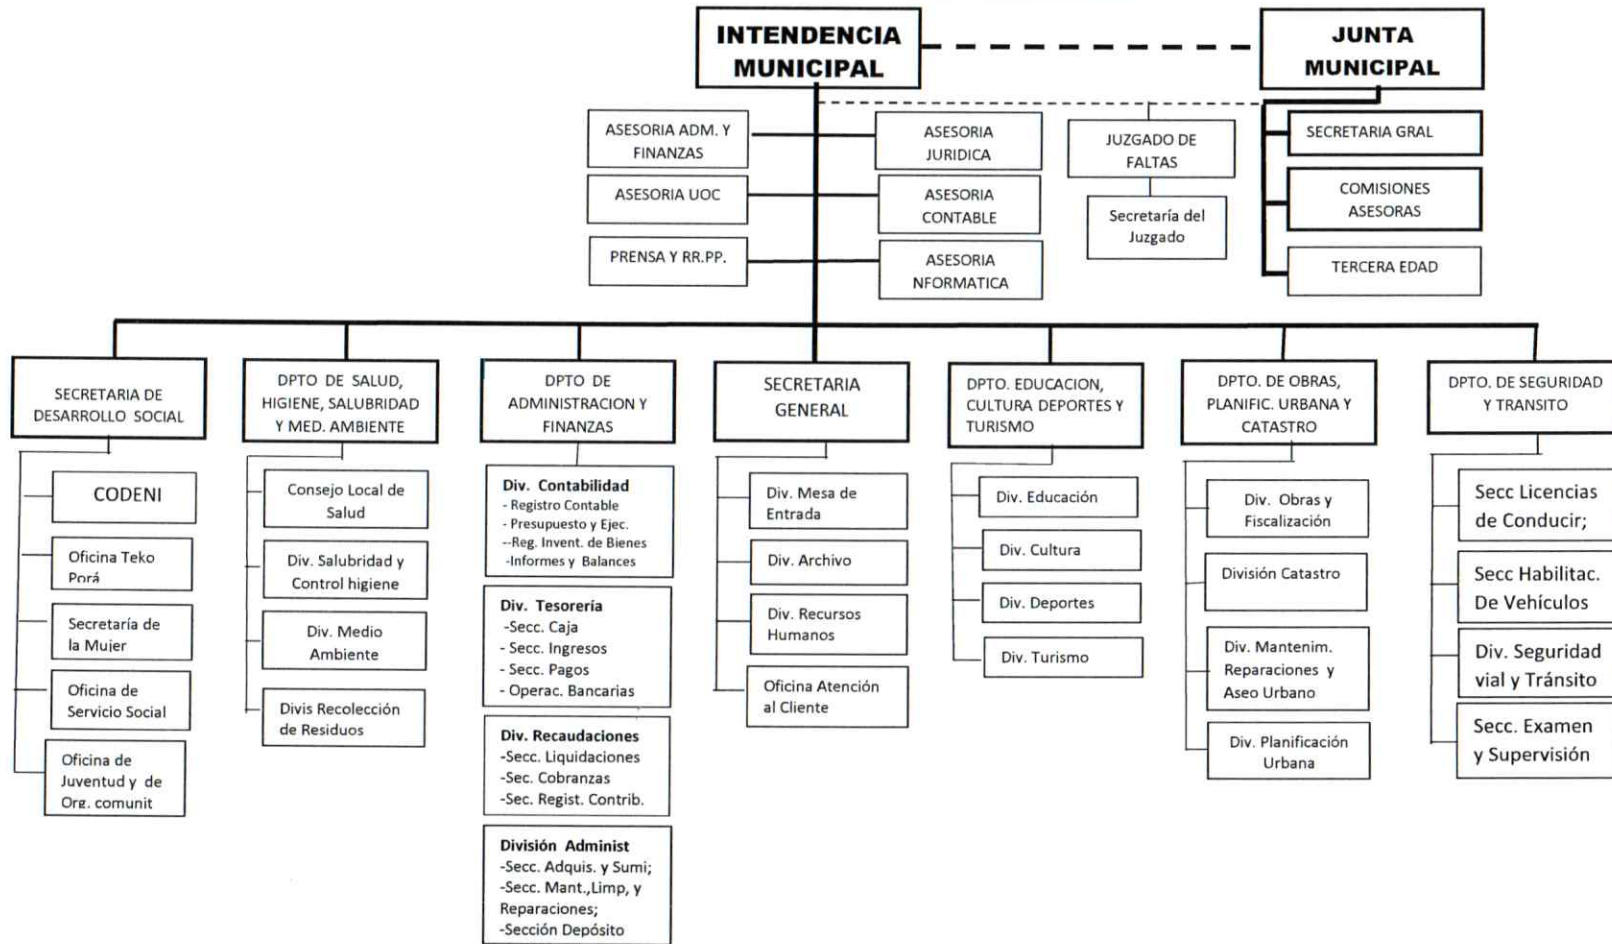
INTENDENCIA MUNICIPAL

JUNTA MUNICIPAL

ASESORIA ADM. Y FINANZAS

ASESORIA UOC

PRENSA Y RR.PP.

ASESORIA JURIDICA

ASESORIA CONTABLE

ASESORIA NFORMATICA

JUZGADO DE FALTAS

Secretaría del Juzgado

SECRETARIA GRAL

COMISIONES ASESORAS

TERCERA EDAD

SECRETARIA DE DESARROLLO SOCIAL

CODENI

Oficina Teko Porá

Secretaría de la Mujer

Oficina de Servicio Social

Oficina de Juventud y de Org. comunit

DPTO DE SALUD, HIGIENE, SALUBRIDAD Y MED. AMBIENTE

Consejo Local de Salud

Div. Salubridad y Control higiene

Div. Medio Ambiente

Divis Recolección de Residuos

DPTO DE ADMINISTRACION Y FINANZAS

Div. Contabilidad
- Registro Contable
- Presupuesto y Ejec.
--Reg. Invent. de Bienes
-Informes y Balances

Div. Tesorería
-Secc. Caja
- Secc. Ingresos
- Secc. Pagos
- Operac. Bancarias

Div. Recaudaciones
-Secc. Liquidaciones
-Sec. Cobranzas
-Sec. Regist. Contrib.

División Administ
-Secc. Adquis. y Sumi;
-Secc. Mant.,Limp, y Reparaciones;
-Sección Depósito

SECRETARIA GENERAL

Div. Mesa de Entrada

Div. Archivo

Div. Recursos Humanos

Oficina Atención al Cliente

DPTO. EDUCACION, CULTURA DEPORTES Y TURISMO

Div. Educación

Div. Cultura

Div. Deportes

Div. Turismo

DPTO. DE OBRAS, PLANIFIC. URBANA Y CATASTRO

Div. Obras y Fiscalización

División Catastro

Div. Mantenim. Reparaciones y Aseo Urbano

Div. Planificación Urbana

DPTO. DE SEGURIDAD Y TRANSITO

Secc Licencias de Conducir;

Secc Habilitac. De Vehículos

Div. Seguridad vial y Tránsito

Secc. Examen y Supervisión